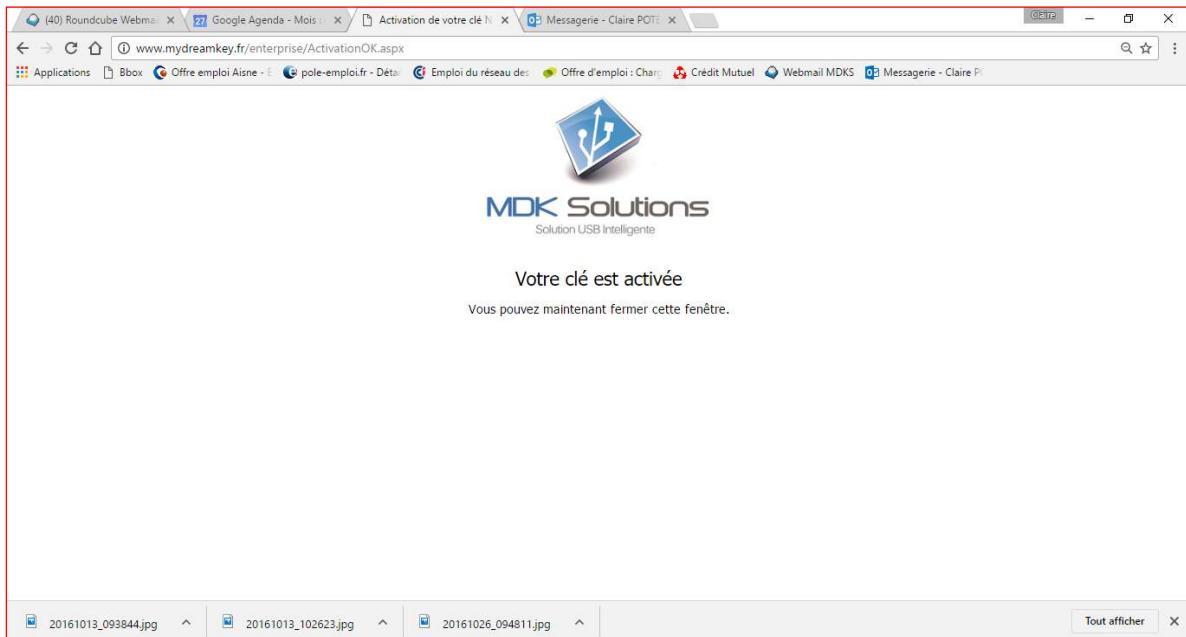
(40) Roundcube Webma ×
27 Google Agenda - Mois ×
Activation de votre clé N ×
Messagerie - Claire POTE ×
Claire

www.mydreamkey.fr/enterprise/ActivationOK.aspx

Applications Bbox Offre emploi Aisne - E pole-emploi.fr - Déta Emploi du réseau des Offre d'emploi : Charg Crédit Mutuel Webmail MDKS Messagerie - Claire P

MDK Solutions
Solution USB Intelligente

Votre clé est activée

Vous pouvez maintenant fermer cette fenêtre.

20161013_093844.jpg
20161013_102623.jpg
20161026_094811.jpg
Tout afficher